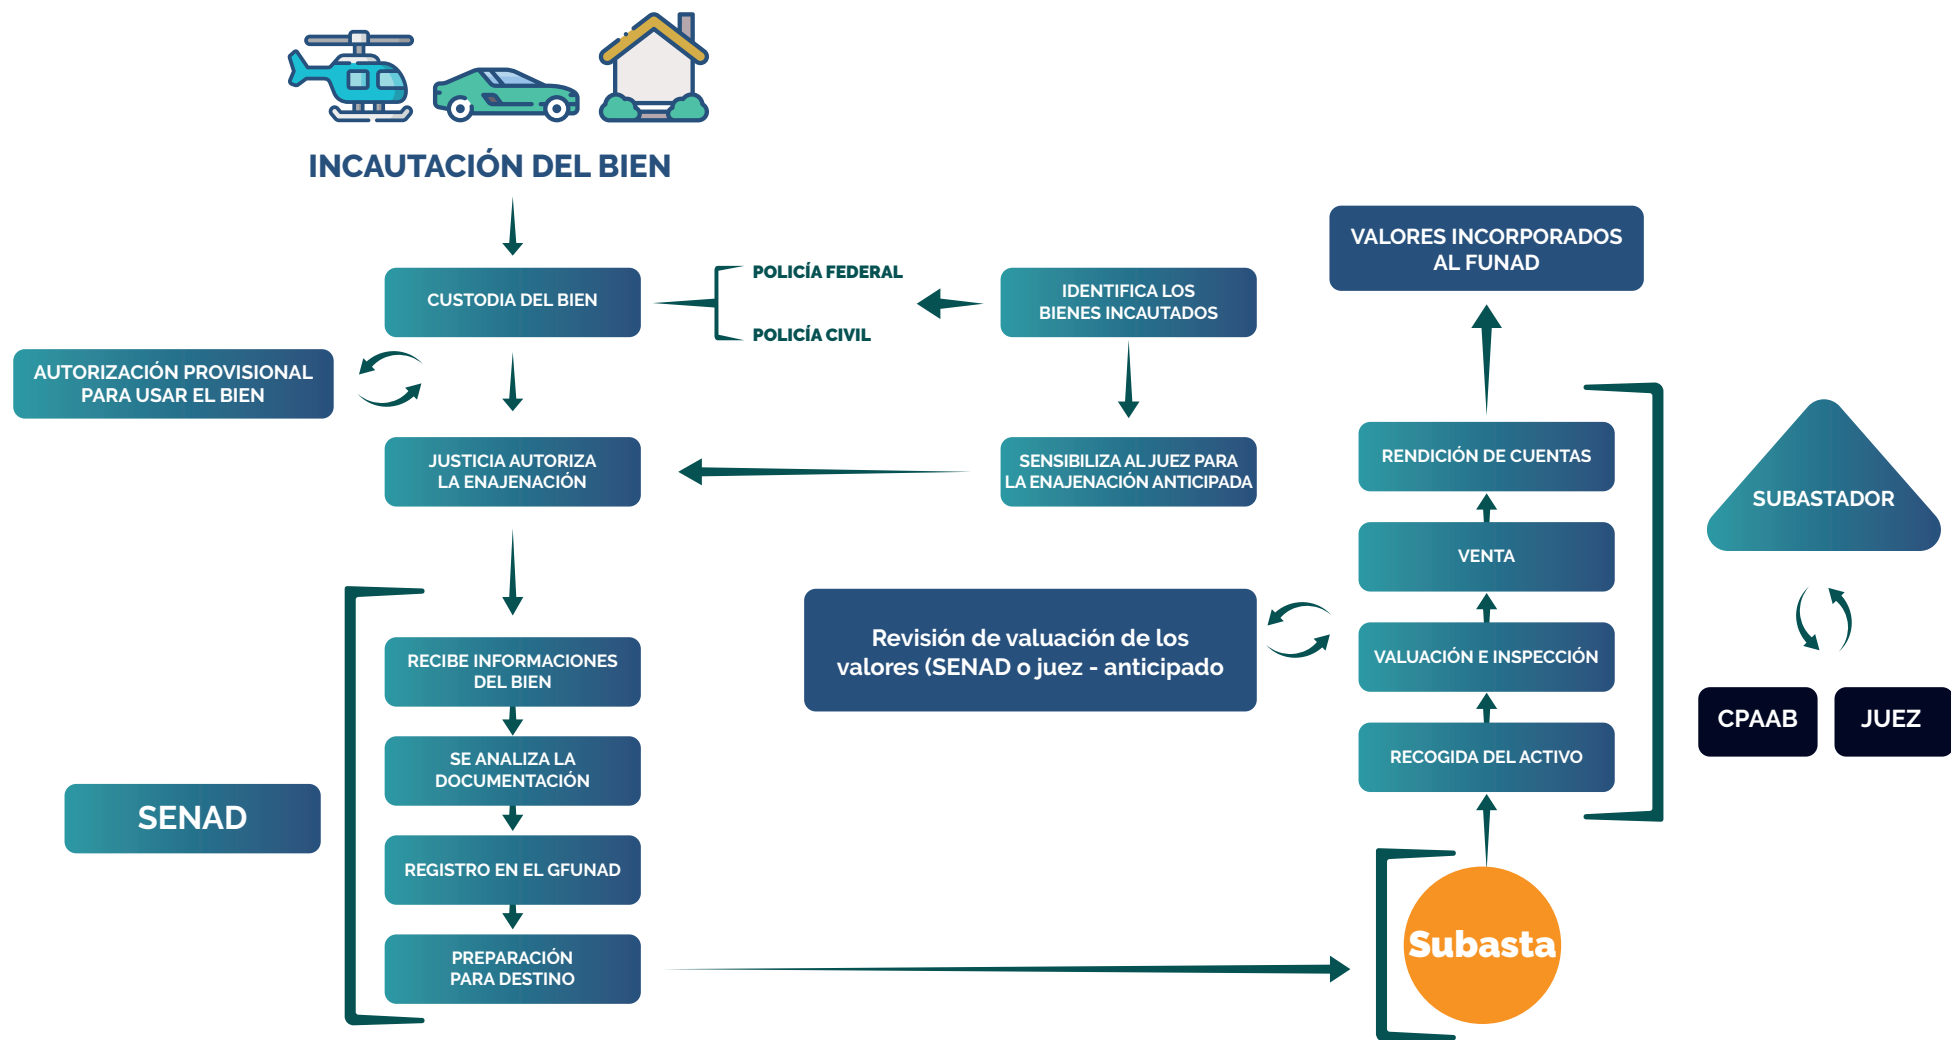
INCAUTACIÓN DEL BIEN

CUSTODIA DEL BIEN

POLICÍA FEDERAL

POLICÍA CIVIL

IDENTIFICA LOS BIENES INCAUTADOS

VALORES INCORPORADOS AL FUNAD

AUTORIZACIÓN PROVISIONAL PARA USAR EL BIEN

JUSTICIA AUTORIZA LA ENAJENACIÓN

SENSIBILIZA AL JUEZ PARA LA ENAJENACIÓN ANTICIPADA

RENDICIÓN DE CUENTAS

SUBASTADOR

VENTA

Revisión de valuación de los valores (SENAD o juez - anticipado

VALUACIÓN E INSPECCIÓN

RECIBE INFORMACIONES DEL BIEN

CPAAB

JUEZ

SE ANALIZA LA DOCUMENTACIÓN

RECOGIDA DEL ACTIVO

SENAD

REGISTRO EN EL GFUNAD

PREPARACIÓN PARA DESTINO

Subasta